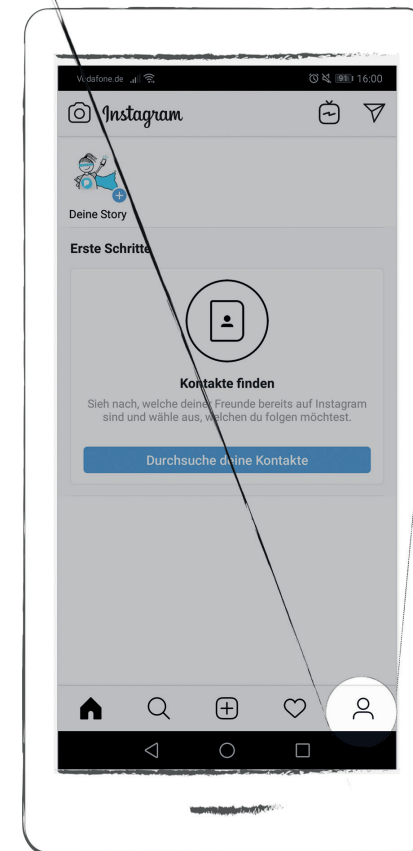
Vodafone.de 91 16:00

Instagram

Deine Story

Erste Schritte

Kontakte finden

Sieh nach, welche deiner Freunde bereits auf Instagram sind und wähle aus, welchen du folgen möchtest.

Durchsuche deine Kontakte